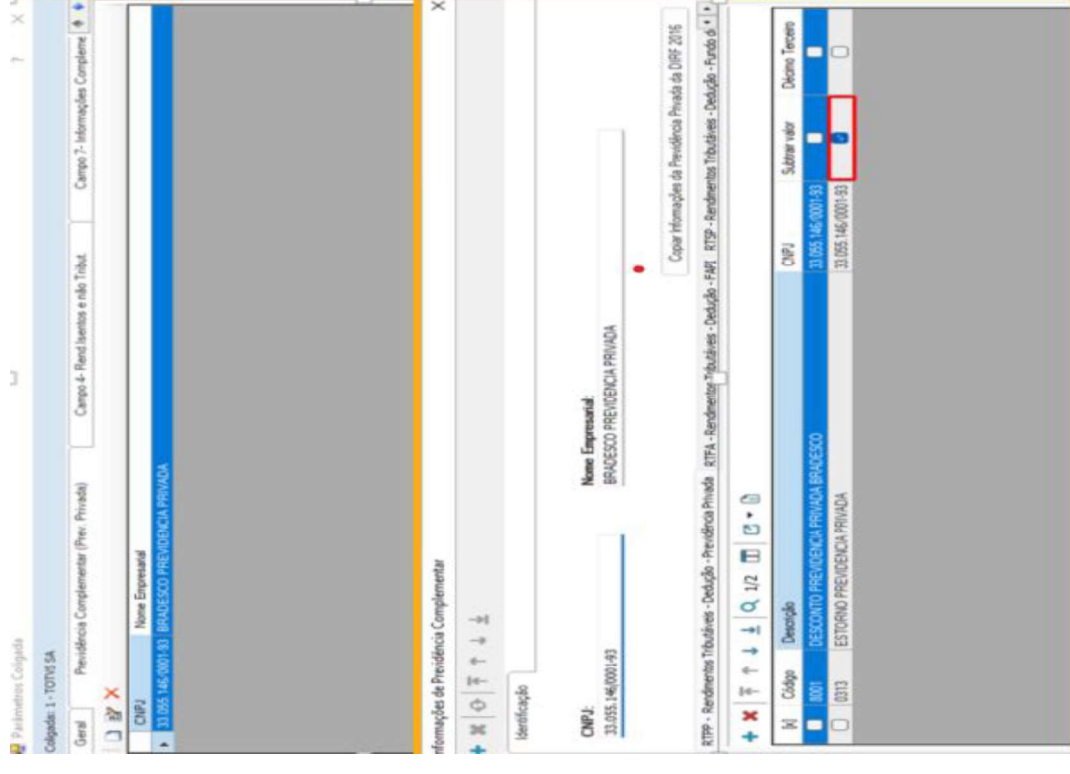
Parâmetros Coligada

Coligada: 1 - TOTVS SA

Geral | Previdência Complementar (Prev. Privada) | Campo 4 - Rend Isentos e não Tribut. | Campo 7 - Informações Compleme

| CNPJ | Nome Empresarial |
|---|---|
| 33.055.146/0001-93 | BRADESCO PREVIDENCIA PRIVADA |

Informações de Previdência Complementar

Identificação

CNPJ:
33.055.146/0001-93

Nome Empresarial:
BRADESCO PREVIDENCIA PRIVADA

Copiar Informações da Previdência Privada da DIRF 2016

RTPP - Rendimentos Tributáveis - Dedução - Previdência Privada | RTFA - Rendimentos Tributáveis - Dedução - FAPI | RTSP - Rendimentos Tributáveis - Dedução - Fundo de

1/2

| | Código | Descrição | CNPJ | Subtrair valor | Décimo Terceiro |
|---|---|---|---|---|---|
| | 8001 | DESCONTO PREVIDENCIA PRIVADA BRADESCO | 33.055.146/0001-93 | | |
| | 0313 | ESTORNO PREVIDENCIA PRIVADA | 33.055.146/0001-93 | | |